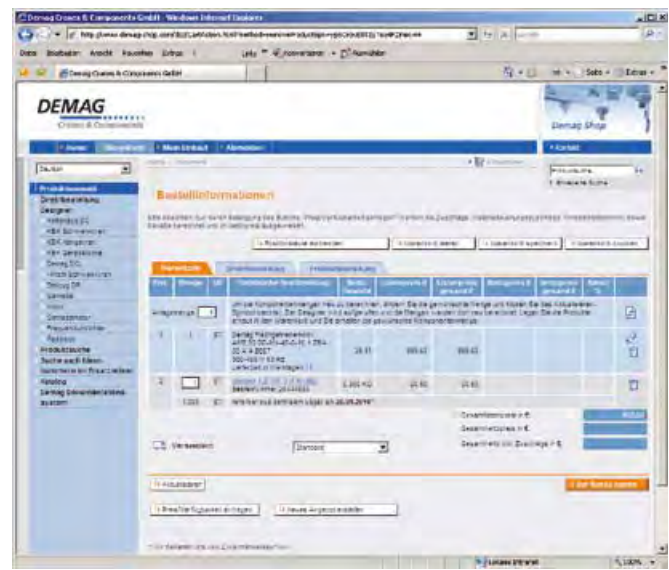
Demag Cranes & Components GmbH - Windows Internet Explorer

http://www.demag-shop.com/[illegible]

Datei Bearbeiten Ansicht Favoriten Extras ?

Demag Cranes & Components GmbH

DEMAG
Cranes & Components

Demag Shop

Home | Warenkorb | Mein Einkauf | Abmelden

Kontakt

Deutsch

Produktauswahl
Direktbestellung
Designer
Kettenzug DC
KBK Schienen
KBK Hängebahn
KBK Standardkran
Demag DCL
Profil-Schienensystem
Seilzug DR
Getriebe
Motor
Geräte
Frequenzumrichter
Radblock
Produktsuche
Suche nach Merkmal
Generierte Produktlisten
Katalog
Demag Dokumentationssystem

Bestellinformationen

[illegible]

Positionsliste erweitern | Warenkorb leeren | Warenkorb speichern | Warenkorb drucken

Warenkorb | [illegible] | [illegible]

| Pos. | Menge | ME | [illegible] | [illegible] | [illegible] | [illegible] | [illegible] | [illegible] | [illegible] |
|---|---|---|---|---|---|---|---|---|---|
| | Anlagenmenge | 1 | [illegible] | | | | | | |
| 1 | 1 | ST | Demag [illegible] | 28,91 | 999,40 | 999,40 | | | |
| 2 | | ST | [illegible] | 5.555 KG | 25,60 | 25,60 | | | |
| | 1,000 | ST | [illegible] 28.05.2010 | | | | | | |

Gesamtlistenpreis in €
Gesamtnettopreis in €
Gesamtpreis inkl. Zuschläge in €

Versandart: Standard

Aktualisieren

Zur Kasse gehen

Preis/Verfügbarkeit anfragen | Neues Angebot erstellen

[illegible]

Lokales Intranet 100%